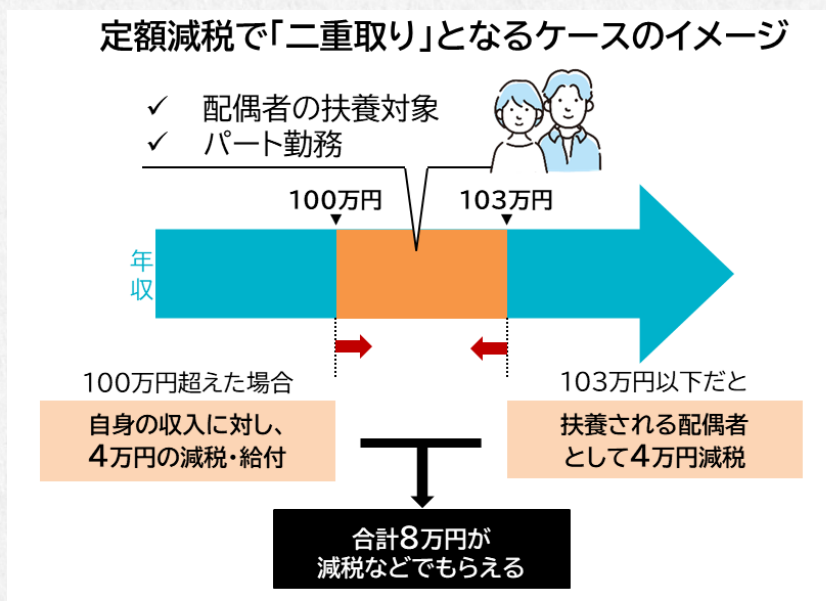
定額減税で「二重取り」となるケースのイメージ

✓ 配偶者の扶養対象
✓ パート勤務

100万円
103万円

年収

100万円超えた場合

自身の収入に対し、4万円の減税・給付

103万円以下だと

扶養される配偶者として4万円減税

合計8万円が減税などでもらえる